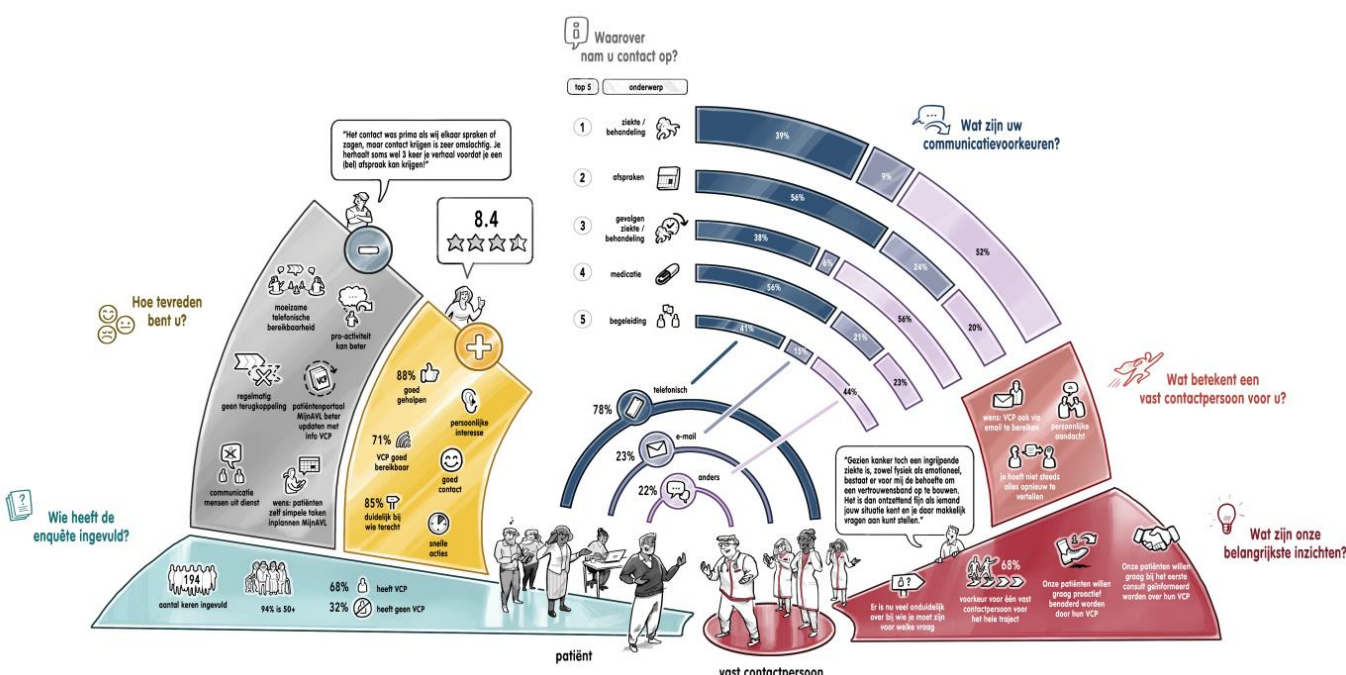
Waarover nam u contact op?

top 5 | onderwerp

1 ziekte / behandeling 39% 9% 52%

2 afspraken 56% 24%

3 gevolgen ziekte / behandeling 38% 4% 56% 20%

4 medicatie 56% 21%

5 begeleiding 41% 13% 23% 44%

Wat zijn uw communicatievoorkeuren?

78% telefonisch

23% e-mail

22% anders

"Het contact was prima als wij elkaar spraken of zagen, maar contact krijgen is zeer omslachtig. Je herhaalt soms wel 3 keer je verhaal voordat je een (bel) afspraak kan krijgen!"

8.4

Hoe tevreden bent u?

moeizame telefonische bereikbaarheid

pro-activiteit kan beter

regelmatig geen terugkoppeling

patiëntenportaal MijnAVL beter updaten met info VCP

communicatie mensen uit dienst

wens: patiënten zelf simpele taken inplannen MijnAVL

88% goed geholpen

persoonlijke interesse

71% VCP goed bereikbaar

goed contact

85% duidelijk bij wie terecht

snelle acties

Wie heeft de enquête ingevuld?

194 aantal keren ingevuld

94% is 50+

68% heeft VCP

32% heeft geen VCP

patiënt

vast contactpersoon

Wat betekent een vast contactpersoon voor u?

wens: VCP ook via email te bereiken

persoonlijke aandacht

je hoeft niet steeds alles opnieuw te vertellen

"Gezien kanker toch een ingrijpende ziekte is, zowel fysiek als emotioneel, bestaat er voor mij de behoefte om een vertrouwensband op te bouwen. Het is dan ontzettend fijn als iemand jouw situatie kent en je daar makkelijk vragen aan kunt stellen."

Wat zijn onze belangrijkste inzichten?

Er is nu veel onduidelijk over bij wie je moet zijn voor welke vraag

68% voorkeur voor één vast contactpersoon voor het hele traject

Onze patiënten willen graag proactief benaderd worden door hun VCP

Onze patiënten willen graag bij het eerste consult geïnformeerd worden over hun VCP